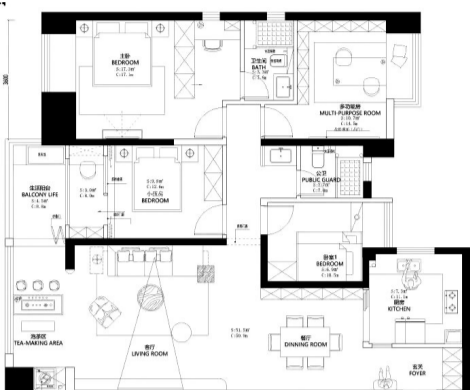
主卧
BEDROOM
S:17.3㎡
C:17.1m

卫生间
BATH

多功能房
MULTI-PURPOSE ROOM
S:15.7㎡
C:16.3m

生活阳台
BALCONY LIFE
S:4.5㎡
C:8.5m

S:3.0㎡
C:6.9m

S:9.0㎡
C:12.4m
小孩房
BEDROOM

公卫
PUBLIC GUARD
S:3.7㎡
C:7.9m

卧室1
BEDROOM
S:8.9㎡
C:12.1m

厨房
KITCHEN

泡茶区
TEA-MAKING AREA

客厅
LIVING ROOM

S:51.5㎡
C:35.3m

餐厅
DINNING ROOM

玄关
FOYER